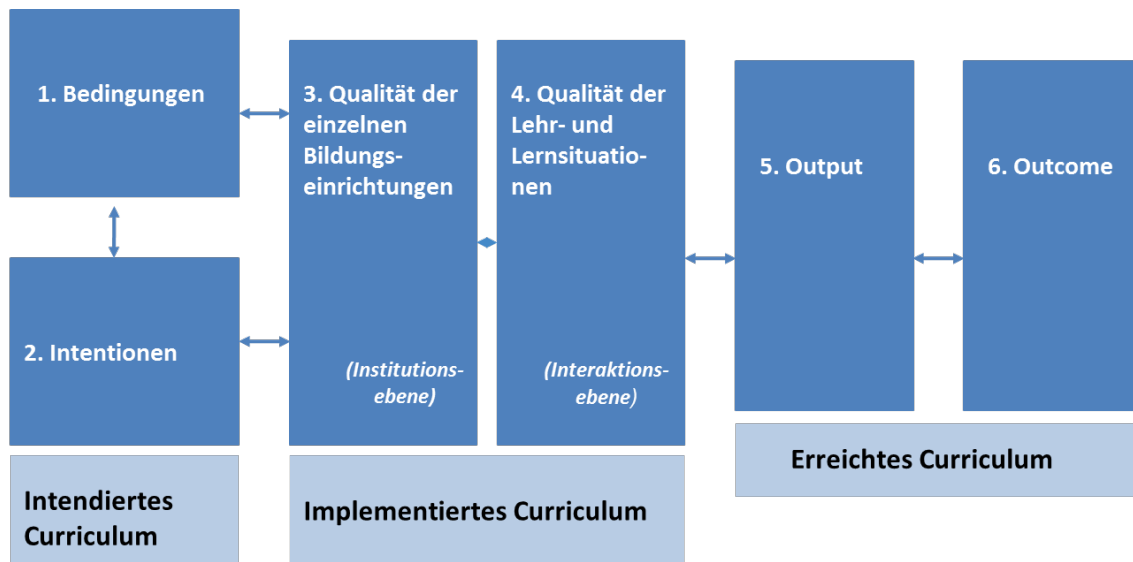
1. Bedingungen

2. Intentionen

3. Qualität der einzelnen Bildungseinrichtungen

(Institutionsebene)

4. Qualität der Lehr- und Lernsituationen

(Interaktionsebene)

5. Output

6. Outcome

Intendiertes Curriculum

Implementiertes Curriculum

Erreichtes Curriculum